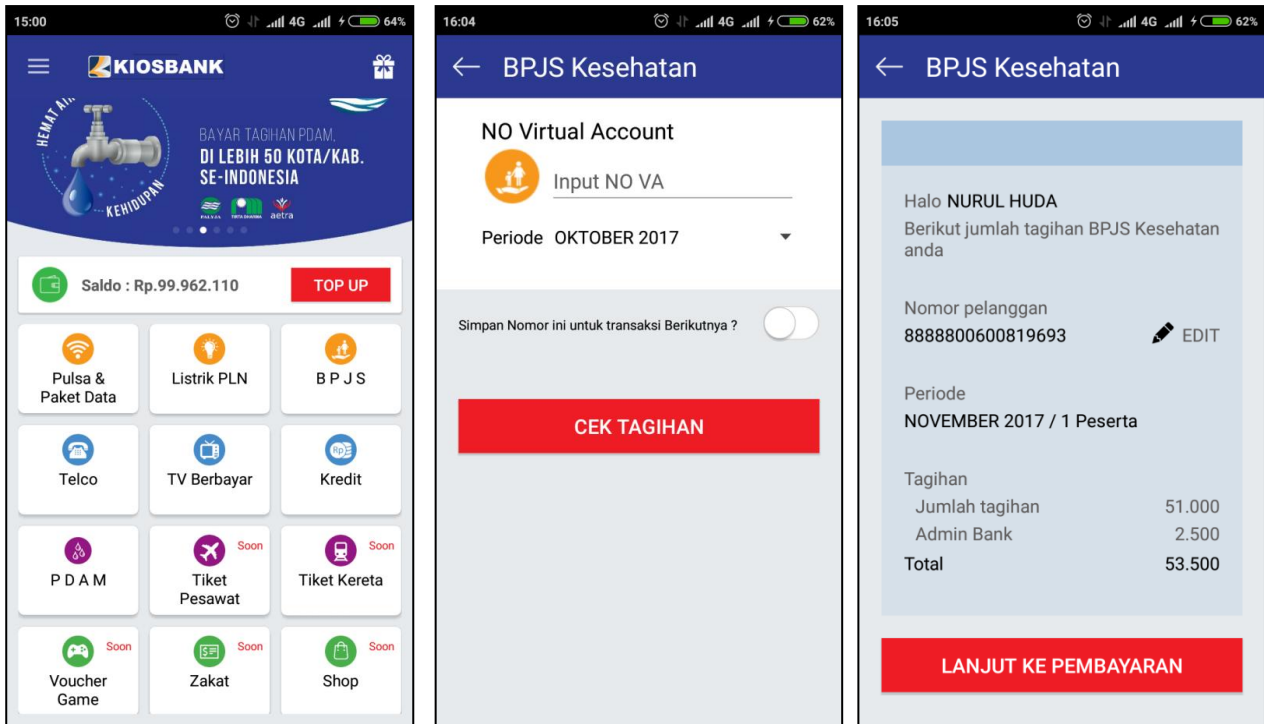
15:00 4G 64%

KIOSBANK

HEMAT AIR KEHIDUPAN

BAYAR TAGIHAN PDAM, DI LEBIH 50 KOTA/KAB. SE-INDONESIA

aetra

Saldo : Rp.99.962.110

TOP UP

Pulsa & Paket Data

Listrik PLN

B P J S

Telco

TV Berbayar

Kredit

P D A M

Soon

Tiket Pesawat

Soon

Tiket Kereta

Soon

Voucher Game

Soon

Zakat

Soon

Shop

16:04 4G 62%

← BPJS Kesehatan

NO Virtual Account

Input NO VA

Periode OKTOBER 2017

Simpan Nomor ini untuk transaksi Berikutnya ?

CEK TAGIHAN

16:05 4G 62%

← BPJS Kesehatan

Halo NURUL HUDA

Berikut jumlah tagihan BPJS Kesehatan anda

Nomor pelanggan

8888800600819693

EDIT

Periode

NOVEMBER 2017 / 1 Peserta

Tagihan

| | |
|---|---|
| Jumlah tagihan | 51.000 |
| Admin Bank | 2.500 |
| Total | 53.500 |

LANJUT KE PEMBAYARAN